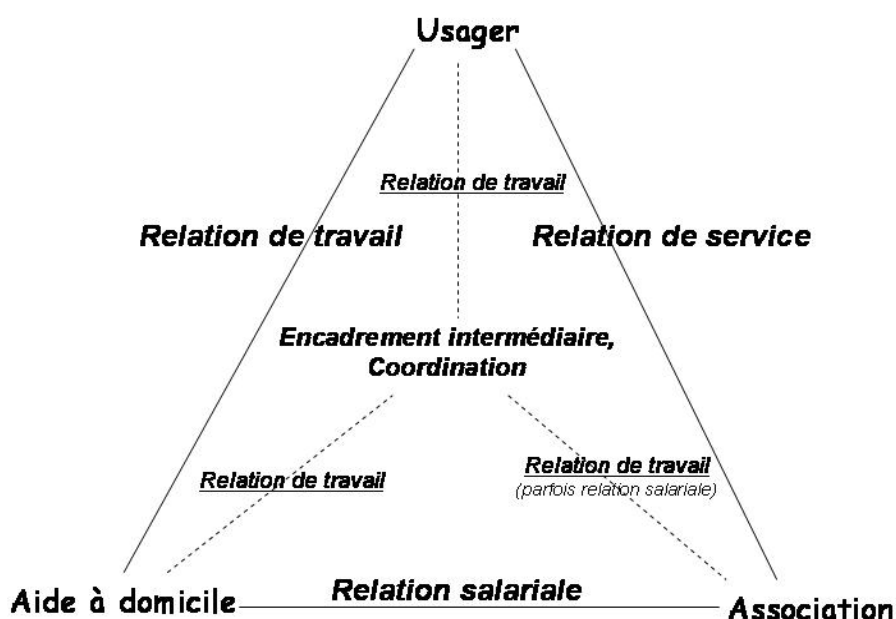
Usager

Relation de travail

Relation de travail

Relation de service

Encadrement intermédiaire, Coordination

Relation de travail

Relation de travail
(parfois relation salariale)

Aide à domicile

Relation salariale

Association